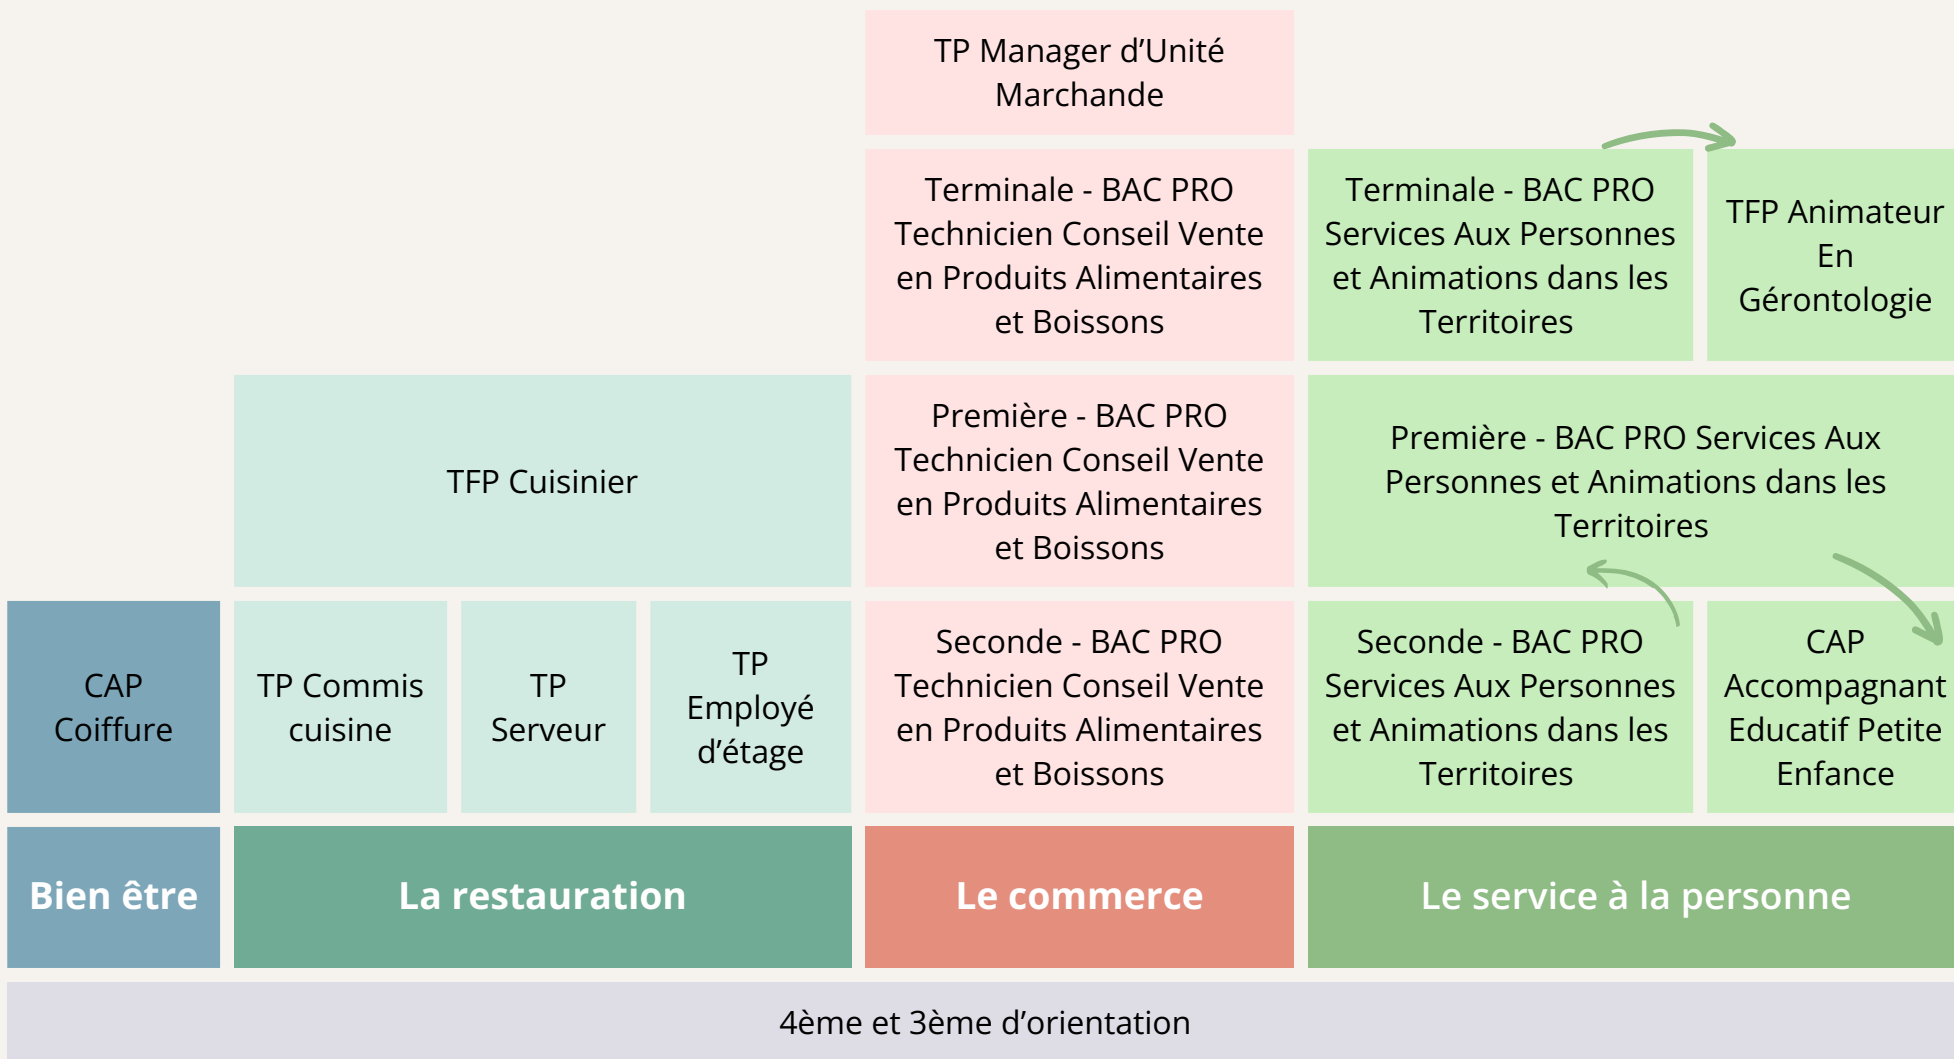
TP Manager d'Unité Marchande

Terminale - BAC PRO Technicien Conseil Vente en Produits Alimentaires et Boissons

Terminale - BAC PRO Services Aux Personnes et Animations dans les Territoires

TFP Animateur En Gérontologie

TFP Cuisinier

Première - BAC PRO Technicien Conseil Vente en Produits Alimentaires et Boissons

Première - BAC PRO Services Aux Personnes et Animations dans les Territoires

CAP Coiffure

TP Commis cuisine

TP Serveur

TP Employé d'étage

Seconde - BAC PRO Technicien Conseil Vente en Produits Alimentaires et Boissons

Seconde - BAC PRO Services Aux Personnes et Animations dans les Territoires

CAP Accompagnant Educatif Petite Enfance

Bien être

La restauration

Le commerce

Le service à la personne

4ème et 3ème d'orientation